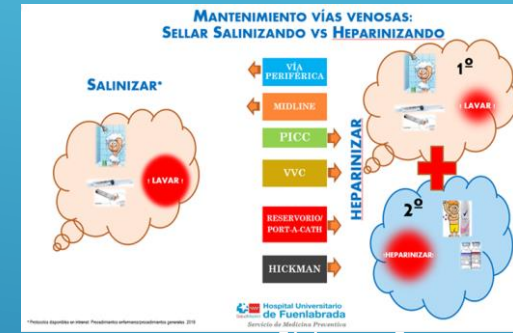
MANTENIMIENTO VÍAS VENOSAS:
SELLAR SALINIZANDO VS HEPARINIZANDO

SALINIZAR*

LAVAR

VÍA PERIFÉRICA

MIDLINE

PICC

VVC

RESERVORIO/ PORT-A-CATH

HICKMAN

HEPARINIZAR

1º

LAVAR

2º

HEPARINIZAR

* Protocolos disponibles en intranet: Procedimientos enfermeros/procedimientos generales 2016

Hospital Universitario de Fuenlabrada
Servicio de Medicina Preventiva